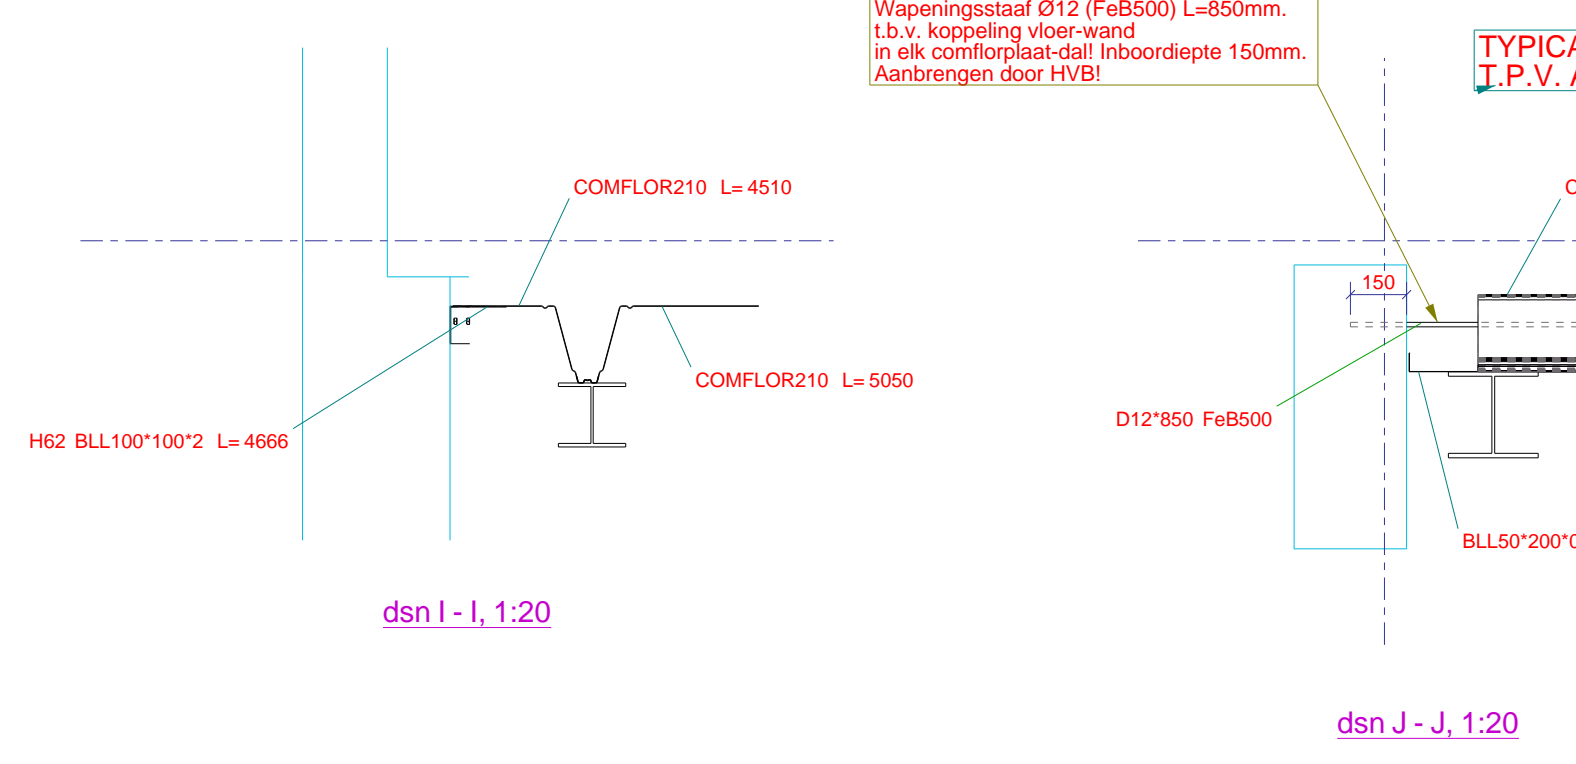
Wapeningsstaaf Ø12 (FeB500) L=850mm.
t.b.v. koppeling vloer-wand
in elk comflorplaat-dal! Inboordiepte 150mm.
Aanbrengen door HVB!

TYPICA
T.P.V. A

COMFLOR210 L= 4510

C

150

COMFLOR210 L= 5050

H62 BLL100*100*2 L= 4666

D12*850 FeB500

BLL50*200*0

dsn I - I, 1:20

dsn J - J, 1:20